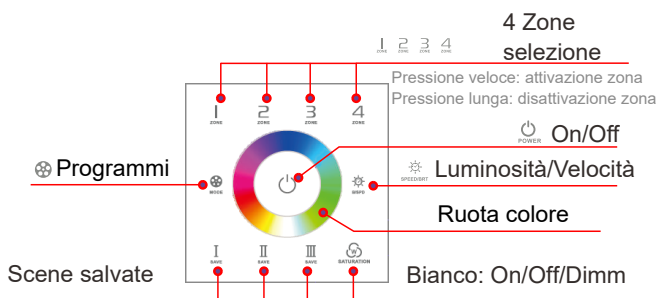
4 Zone
selezione

1 ZONE 2 ZONE 3 ZONE 4 ZONE

Pressione veloce: attivazione zona
Pressione lunga: disattivazione zona

1 ZONE
2 ZONE
3 ZONE
4 ZONE

POWER On/Off

Programmi

MODE

SPEED/BRT Luminosità/Velocità

M/SPD

Ruota colore

I SAVE
II SAVE
III SAVE
W SATURATION

Scene salvate

Bianco: On/Off/Dimm